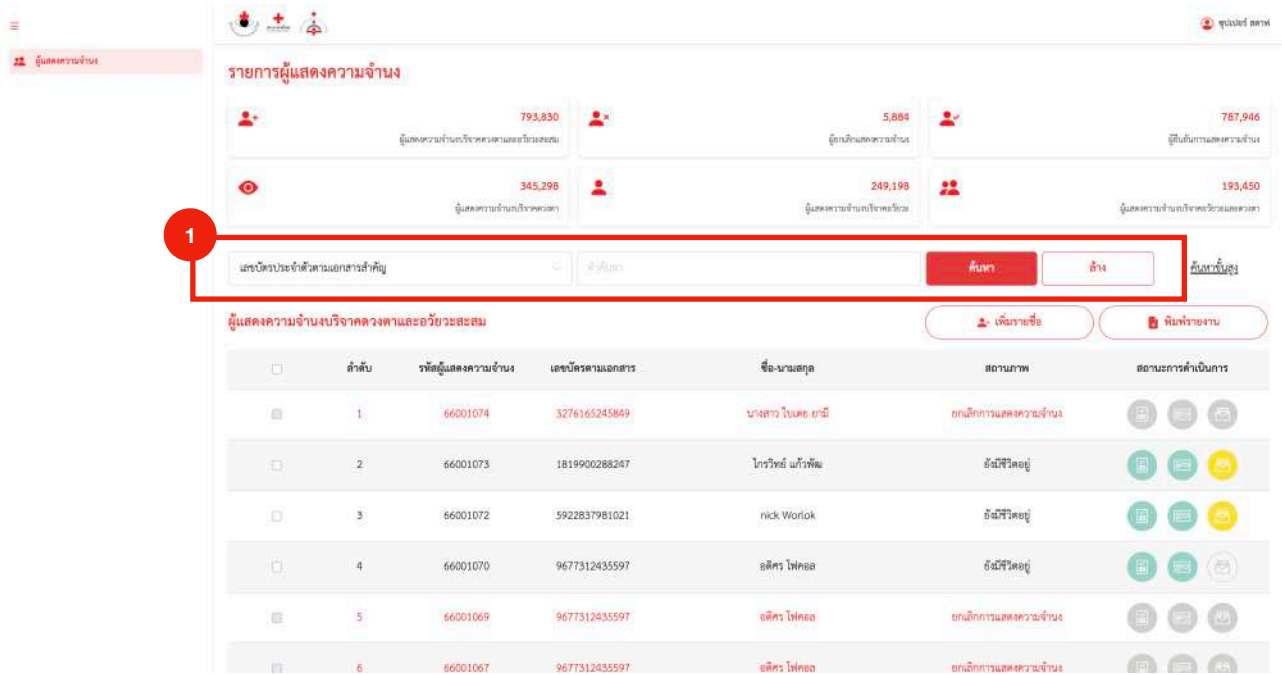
ผู้แสดงความจำนง

ซุปเปอร์ แอดมิน

รายการผู้แสดงความจำนง

793,830
ผู้แสดงความจำนงบริจาคดวงตาและอวัยวะสะสม

5,884
ผู้ยกเลิกแสดงความจำนง

787,946
ผู้ยืนยันการแสดงความจำนง

345,298
ผู้แสดงความจำนงบริจาคดวงตา

249,198
ผู้แสดงความจำนงบริจาคอวัยวะ

193,450
ผู้แสดงความจำนงบริจาคอวัยวะและดวงตา

1

เลขบัตรประจำตัวตามเอกสารสำคัญ

คำค้นหา

ค้นหา

ล้าง

ค้นหาขั้นสูง

ผู้แสดงความจำนงบริจาคดวงตาและอวัยวะสะสม

เพิ่มรายชื่อ

พิมพ์รายงาน

| | ลำดับ | รหัสผู้แสดงความจำนง | เลขบัตรตามเอกสาร | ชื่อ-นามสกุล | สถานภาพ | สถานะการดำเนินการ |
|---|---|---|---|---|---|---|
| | 1 | 66001074 | 3276165245849 | นางสาว ใบเตย ยามี | ยกเลิกการแสดงความจำนง | |
| | 2 | 66001073 | 1819900288247 | ไกรวิทย์ แก้วพัฒ | ยังมีชีวิตอยู่ | |
| | 3 | 66001072 | 5922837981021 | nick Worlok | ยังมีชีวิตอยู่ | |
| | 4 | 66001070 | 9677312435597 | อดิศร ไฟคอล | ยังมีชีวิตอยู่ | |
| | 5 | 66001069 | 9677312435597 | อดิศร ไฟคอล | ยกเลิกการแสดงความจำนง | |
| | 6 | 66001067 | 9677312435597 | อดิศร ไฟคอล | ยกเลิกการแสดงความจำนง | |